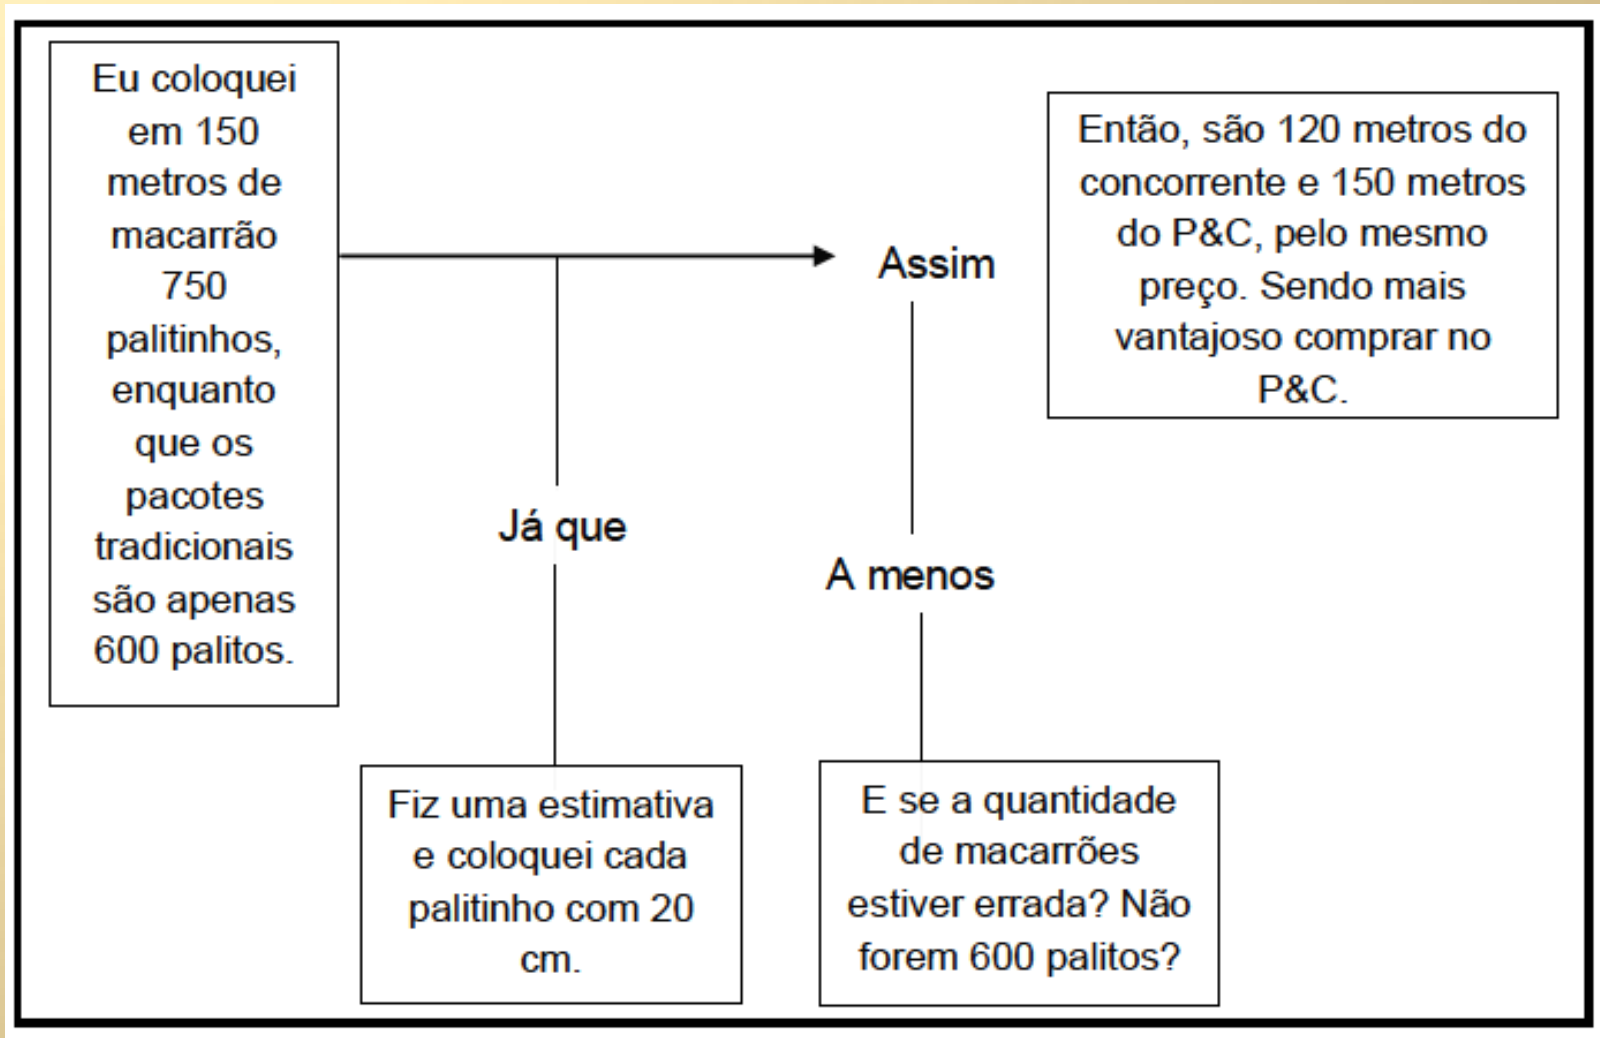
Eu coloquei em 150 metros de macarrão 750 palitinhos, enquanto que os pacotes tradicionais são apenas 600 palitos.

Assim

Então, são 120 metros do concorrente e 150 metros do P&C, pelo mesmo preço. Sendo mais vantajoso comprar no P&C.

Já que

A menos

Fiz uma estimativa e coloquei cada palitinho com 20 cm.

E se a quantidade de macarrões estiver errada? Não forem 600 palitos?